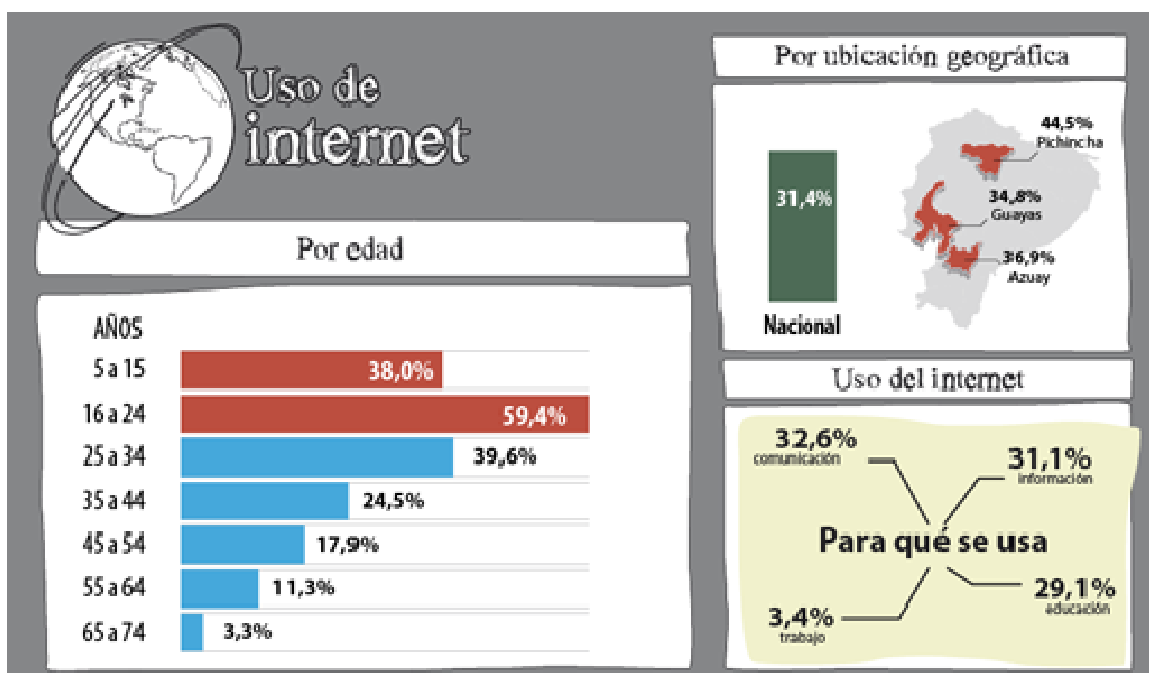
Uso de internet

Por edad

AÑOS

| AÑOS | |
|---|---|
| 5 a 15 | 38,0% |
| 16 a 24 | 59,4% |
| 25 a 34 | 39,6% |
| 35 a 44 | 24,5% |
| 45 a 54 | 17,9% |
| 55 a 64 | 11,3% |
| 65 a 74 | 3,3% |

Por ubicación geográfica

31,4%
Nacional

44,5%
Pichincha

34,8%
Guayas

36,9%
Azuay

Uso del internet

32,6%
comunicación

31,1%
información

Para qué se usa

29,1%
educación

3,4%
trabajo